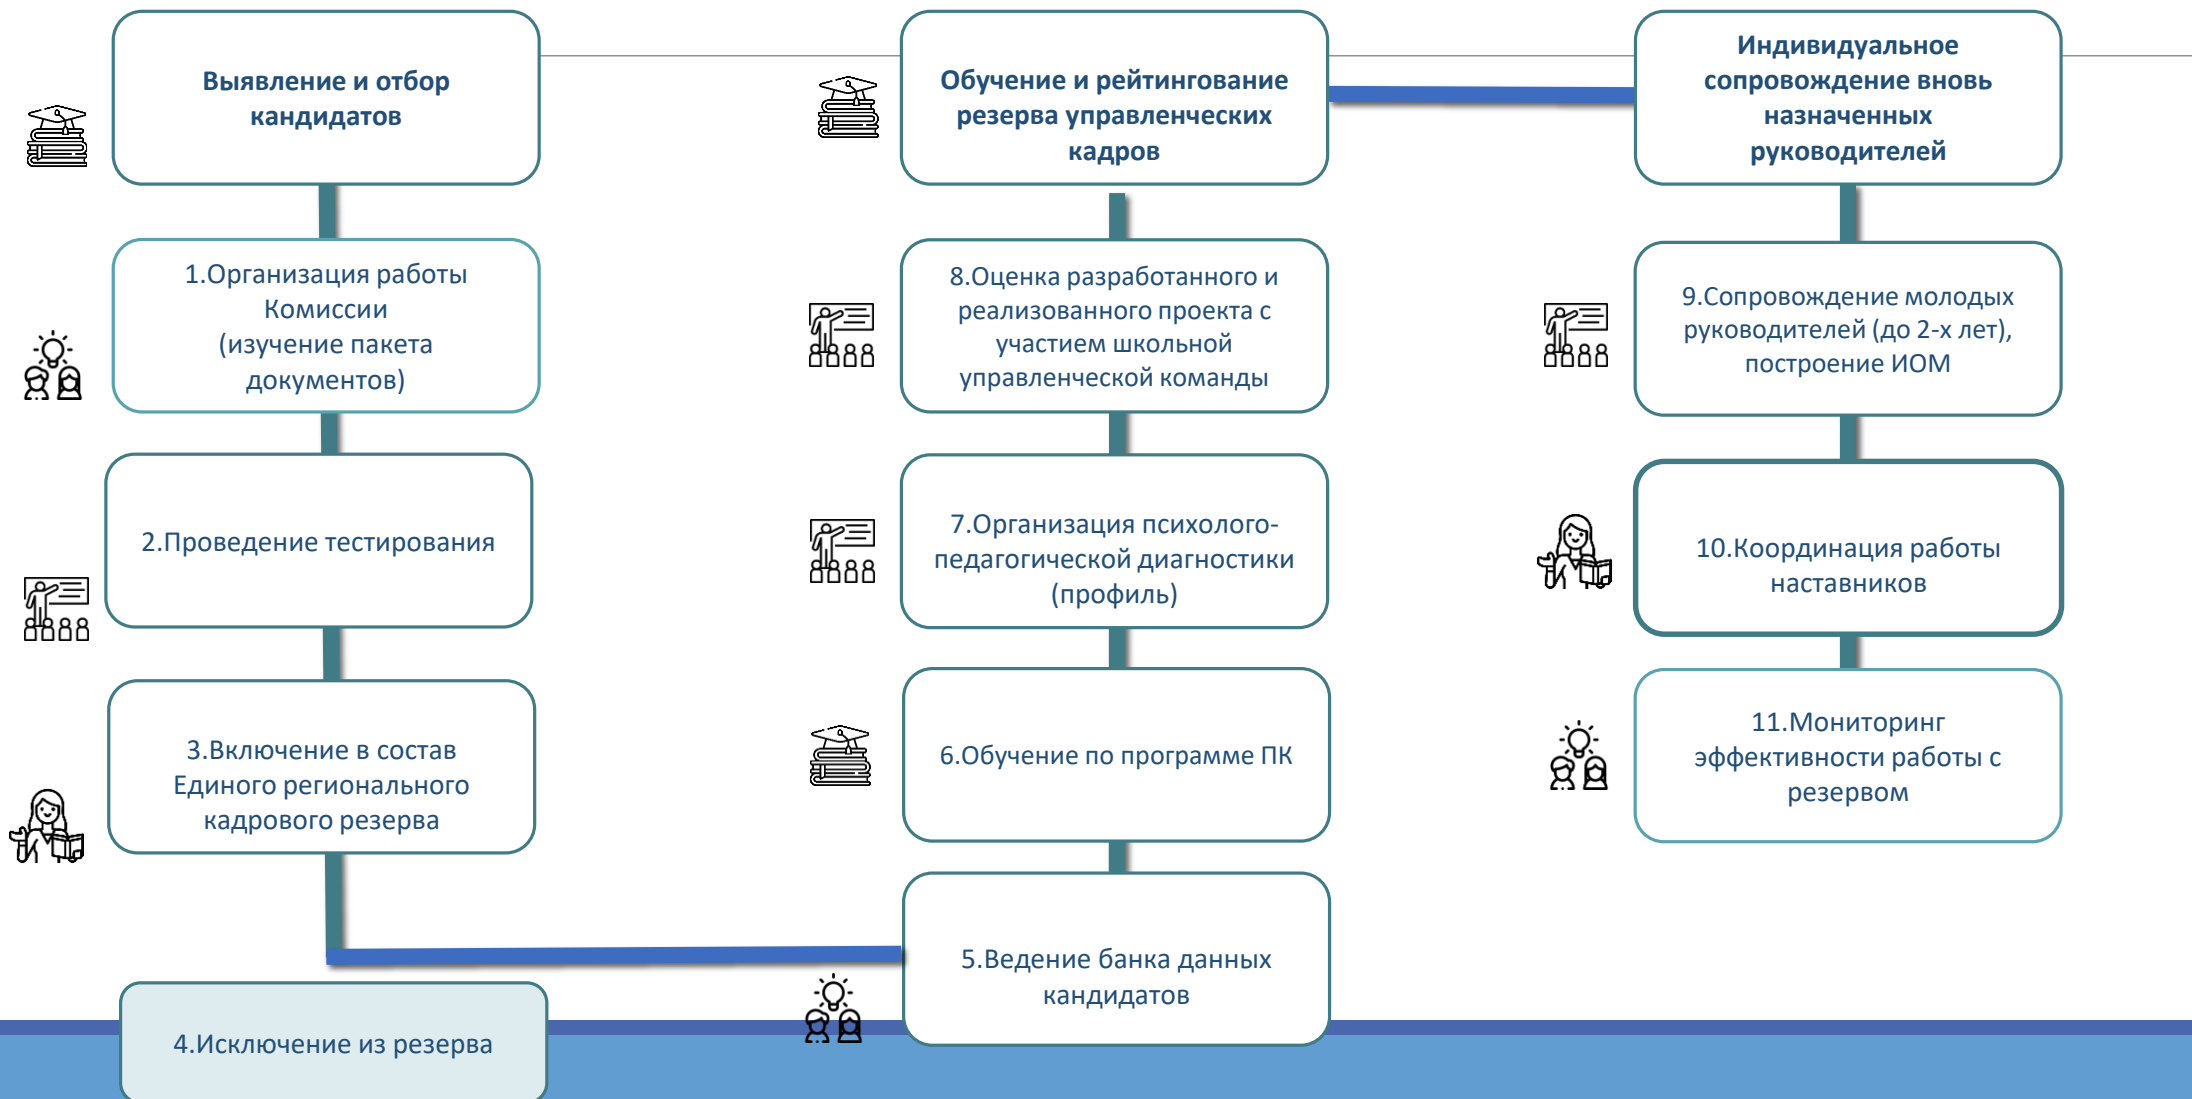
Выявление и отбор кандидатов

1.Организация работы Комиссии (изучение пакета документов)

2.Проведение тестирования

3.Включение в состав Единого регионального кадрового резерва

4.Исключение из резерва

Обучение и рейтингование резерва управленческих кадров

8.Оценка разработанного и реализованного проекта с участием школьной управленческой команды

7.Организация психолого-педагогической диагностики (профиль)

6.Обучение по программе ПК

5.Ведение банка данных кандидатов

Индивидуальное сопровождение вновь назначенных руководителей

9.Сопровождение молодых руководителей (до 2-х лет), построение ИОМ

10.Координация работы наставников

11.Мониторинг эффективности работы с резервом